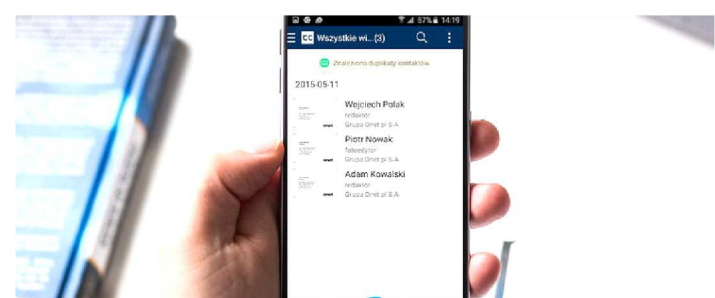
57% 14:19

CC Wszystkie wi... (3)

Znaleziono duplikaty kontaktów

2015-05-11

Wojciech Polak
redaktor
Grupa Onet.pl S.A.

Piotr Nowak
fotoedytor
Grupa Onet.pl S.A.

Adam Kowalski
redaktor
Grupa Onet.pl S.A.